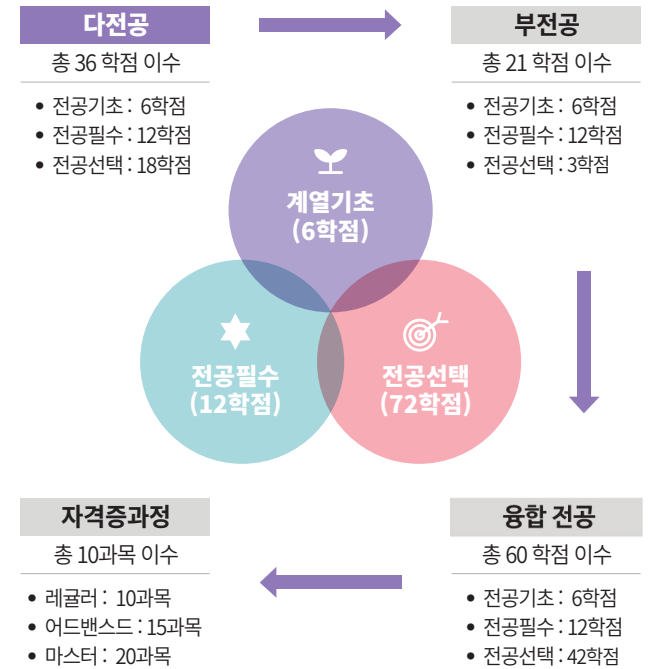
다전공

총 36 학점 이수

• 전공기초 : 6학점
• 전공필수 : 12학점
• 전공선택 : 18학점

부전공

총 21 학점 이수

• 전공기초 : 6학점
• 전공필수 : 12학점
• 전공선택 : 3학점

계열기초
(6학점)

전공필수
(12학점)

전공선택
(72학점)

자격증과정

총 10과목 이수

• 레귤러 : 10과목
• 어드밴스드 : 15과목
• 마스터 : 20과목

융합 전공

총 60 학점 이수

• 전공기초 : 6학점
• 전공필수 : 12학점
• 전공선택 : 42학점